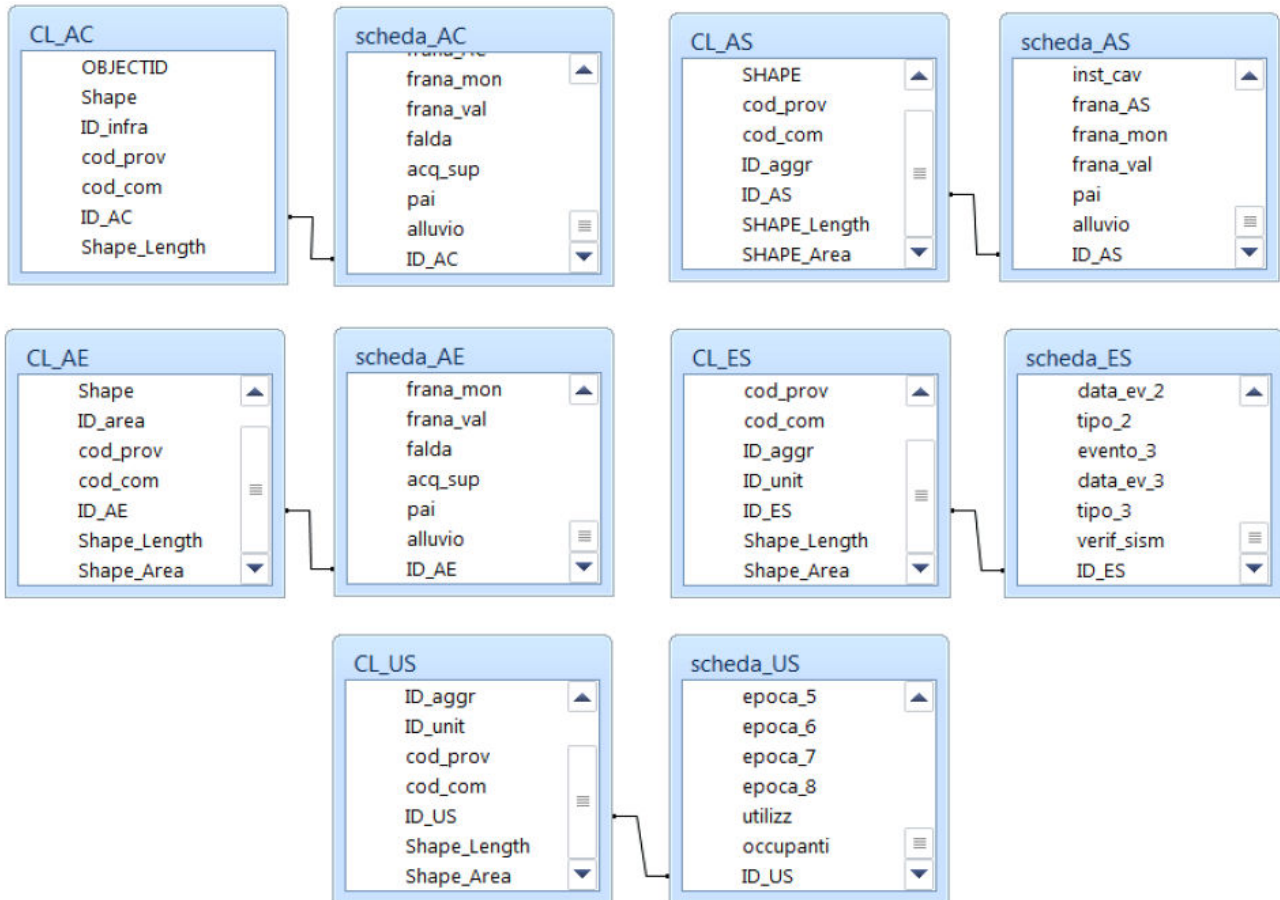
CL_AC
OBJECTID
Shape
ID_infra
cod_prov
cod_com
ID_AC
Shape_Length

scheda_AC
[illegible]
frana_mon
frana_val
falda
acq_sup
pai
alluvio
ID_AC

CL_AS
SHAPE
cod_prov
cod_com
ID_aggr
ID_AS
SHAPE_Length
SHAPE_Area

scheda_AS
inst_cav
frana_AS
frana_mon
frana_val
pai
alluvio
ID_AS

CL_AE
Shape
ID_area
cod_prov
cod_com
ID_AE
Shape_Length
Shape_Area

scheda_AE
frana_mon
frana_val
falda
acq_sup
pai
alluvio
ID_AE

CL_ES
cod_prov
cod_com
ID_aggr
ID_unit
ID_ES
Shape_Length
Shape_Area

scheda_ES
data_ev_2
tipo_2
evento_3
data_ev_3
tipo_3
verif_sism
ID_ES

CL_US
ID_aggr
ID_unit
cod_prov
cod_com
ID_US
Shape_Length
Shape_Area

scheda_US
epoca_5
epoca_6
epoca_7
epoca_8
utilizz
occupanti
ID_US